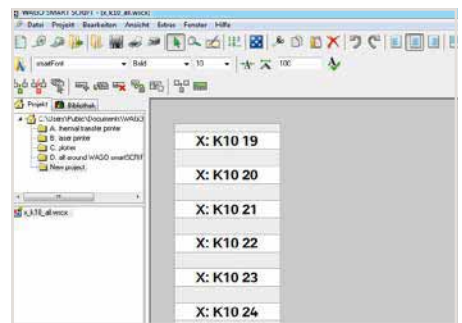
WAGO SMART SCRIPT - [x_k10_all.wscx]
Datei Projekt Bearbeiten Ansicht Extras Fenster Hilfe
smartFont Bold 10 100
Projekt Bibliothek
C:\Users\Public\Documents\WAGO\
A. thermal transfer printe
B. laser printer
C. plotter
D. all around WAGO smartSCRI
New project
x_k10_all.wscx
X: K10 19
X: K10 20
X: K10 21
X: K10 22
X: K10 23
X: K10 24